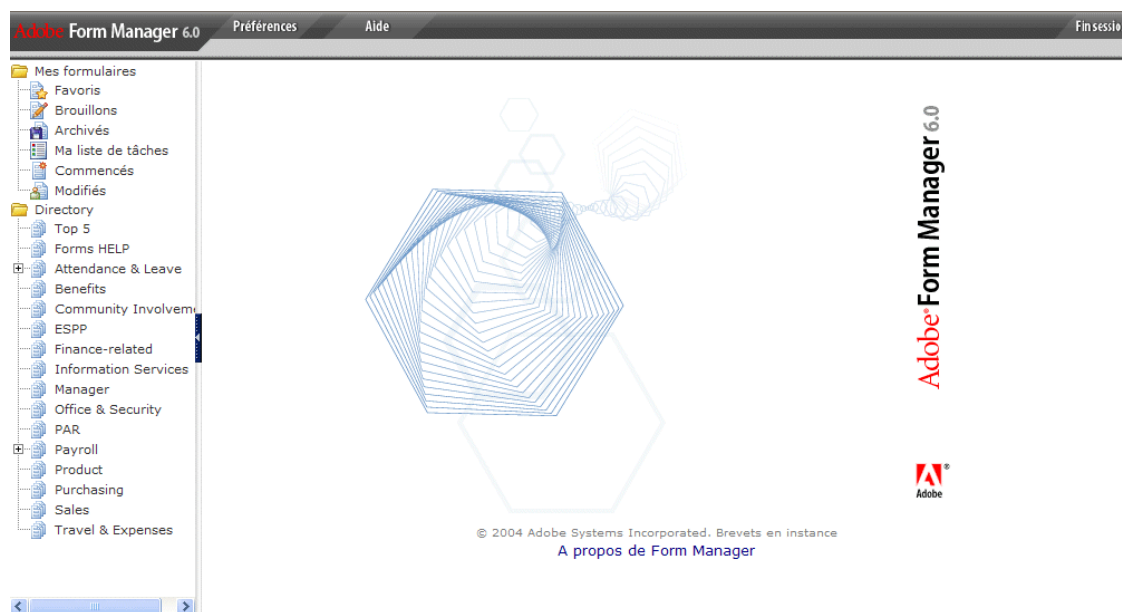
Adobe Form Manager 6.0 Préférences Aide Fin sessio

Mes formulaires
Favoris
Brouillons
Archivés
Ma liste de tâches
Commencés
Modifiés
Directory
Top 5
Forms HELP
Attendance & Leave
Benefits
Community Involvem
ESPP
Finance-related
Information Services
Manager
Office & Security
PAR
Payroll
Product
Purchasing
Sales
Travel & Expenses

Adobe Form Manager 6.0

Adobe

© 2004 Adobe Systems Incorporated. Brevets en instance
A propos de Form Manager